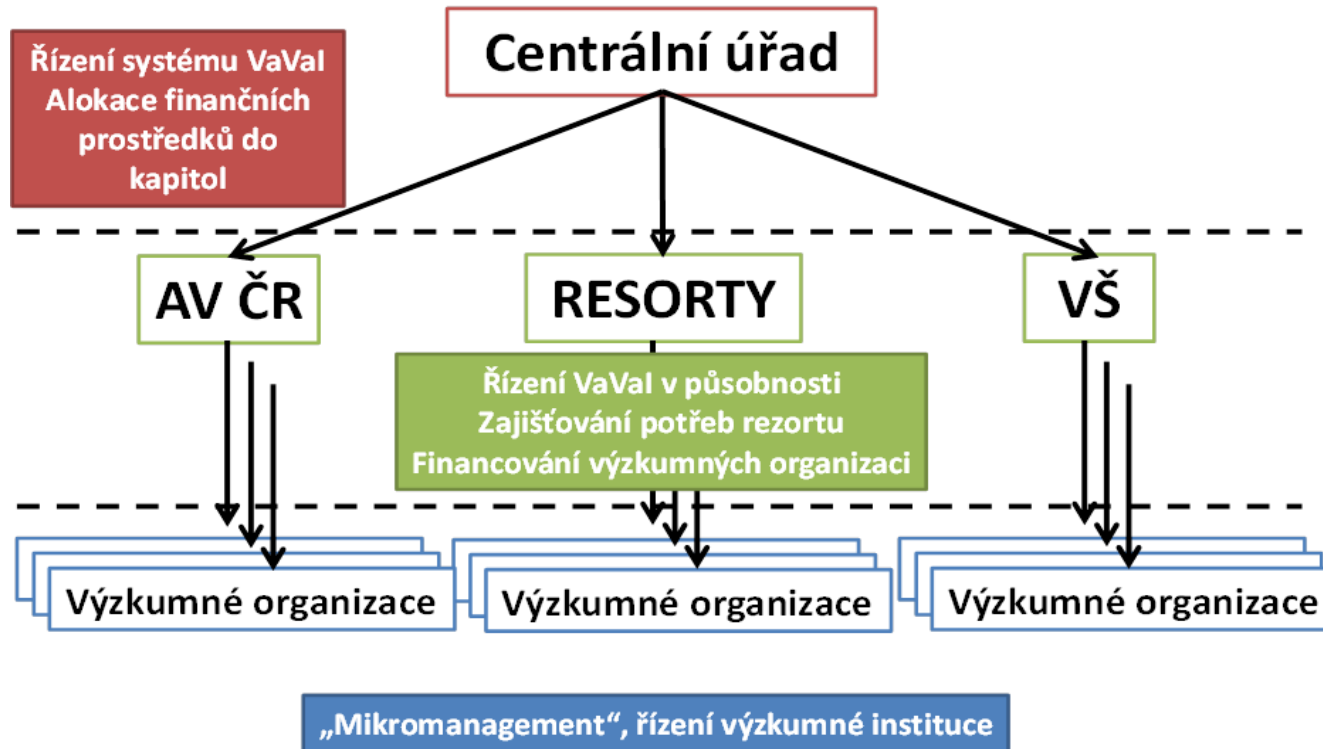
Řízení systému VaVaI
Alokace finančních prostředků do kapitol

Centrální úřad

AV ČR

RESORTY

VŠ

Řízení VaVaI v působnosti
Zajišťování potřeb rezortu
Financování výzkumných organizaci

Výzkumné organizace

Výzkumné organizace

Výzkumné organizace

„Mikromanagement“, řízení výzkumné instituce